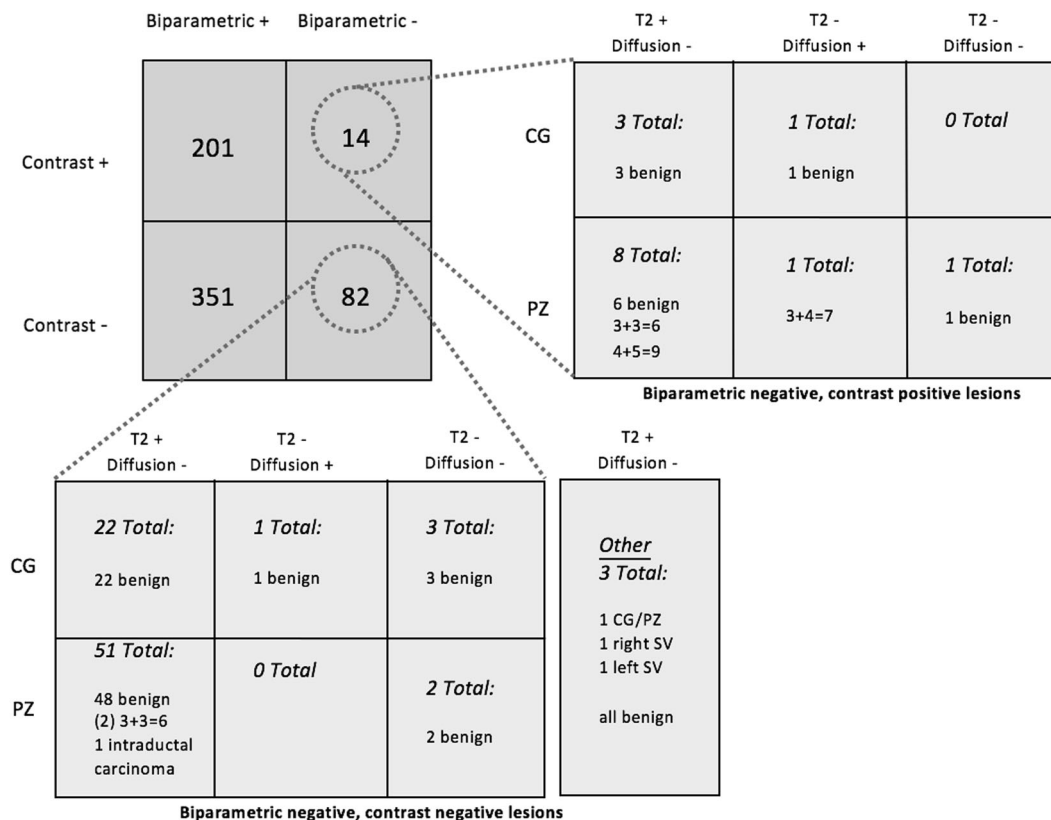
|  | Biparametric + | Biparametric - |
|---|---|---|
| Contrast + | 201 | 14 |
| Contrast - | 351 | 82 |

|  | T2 + Diffusion - | T2 - Diffusion + | T2 - Diffusion - |
|---|---|---|---|
| CG | *3 Total:* 3 benign | *1 Total:* 1 benign | *0 Total* |
| PZ | *8 Total:* 6 benign 3+3=6 4+5=9 | *1 Total:* 3+4=7 | *1 Total:* 1 benign |

**Biparametric negative, contrast positive lesions**

|  | T2 + Diffusion - | T2 - Diffusion + | T2 - Diffusion - |
|---|---|---|---|
| CG | *22 Total:* 22 benign | *1 Total:* 1 benign | *3 Total:* 3 benign |
| PZ | *51 Total:* 48 benign (2) 3+3=6 1 intraductal carcinoma | *0 Total* | *2 Total:* 2 benign |

T2 + Diffusion -

*Other*
*3 Total:*

1 CG/PZ
1 right SV
1 left SV

all benign

**Biparametric negative, contrast negative lesions**